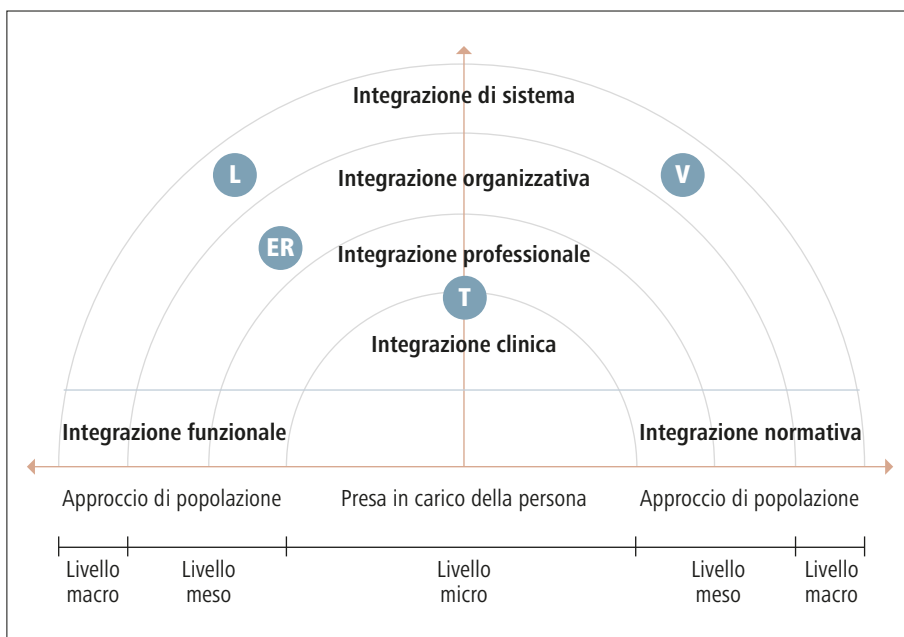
Integrazione di sistema

L

Integrazione organizzativa

V

ER

Integrazione professionale

T

Integrazione clinica

Integrazione funzionale

Integrazione normativa

Approccio di popolazione

Presa in carico della persona

Approccio di popolazione

Livello macro

Livello meso

Livello micro

Livello meso

Livello macro